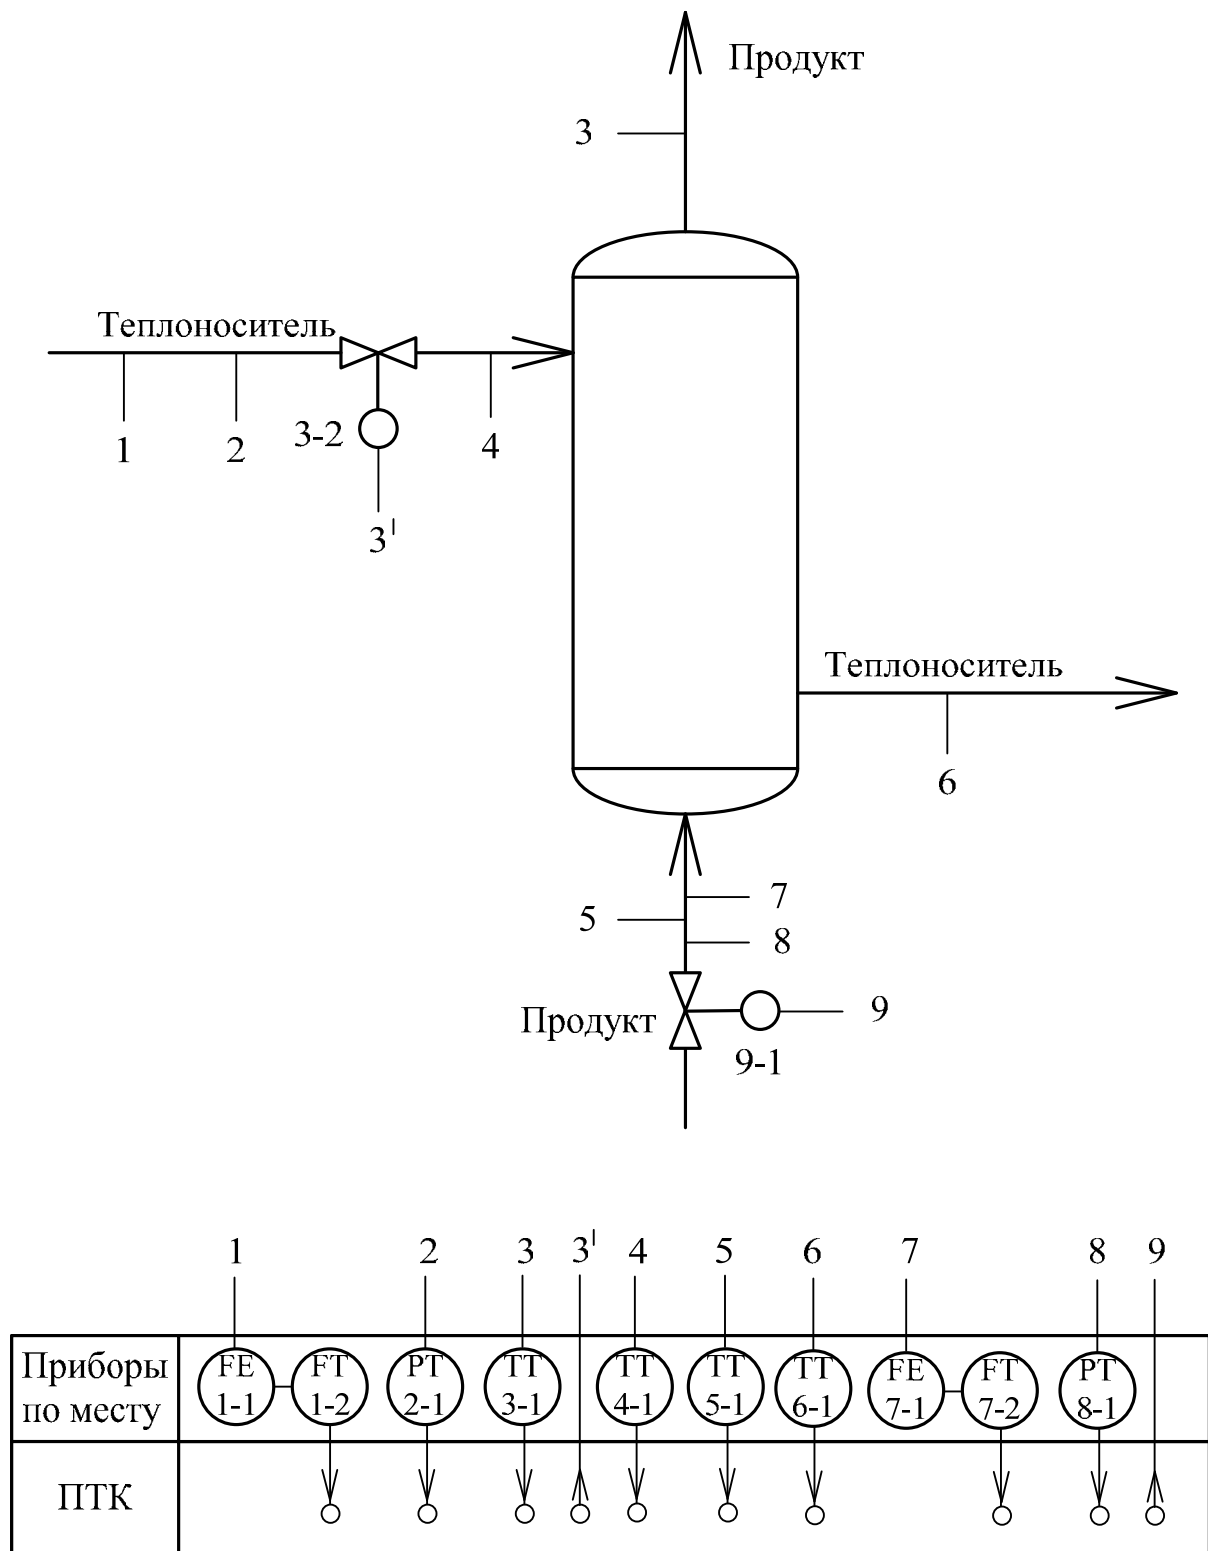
Продукт

3

Теплоноситель

1 2 3-2 4

$3^{I}$

Теплоноситель

6

7
5
8

Продукт

9

9-1

1 2 3 $3^{I}$ 4 5 6 7 8 9

| Приборы по месту | FE 1-1 | FT 1-2 | PT 2-1 | TT 3-1 | TT 4-1 | TT 5-1 | TT 6-1 | FE 7-1 | FT 7-2 | PT 8-1 |
|---|---|---|---|---|---|---|---|---|---|---|
| ПТК | | | | | | | | | | |